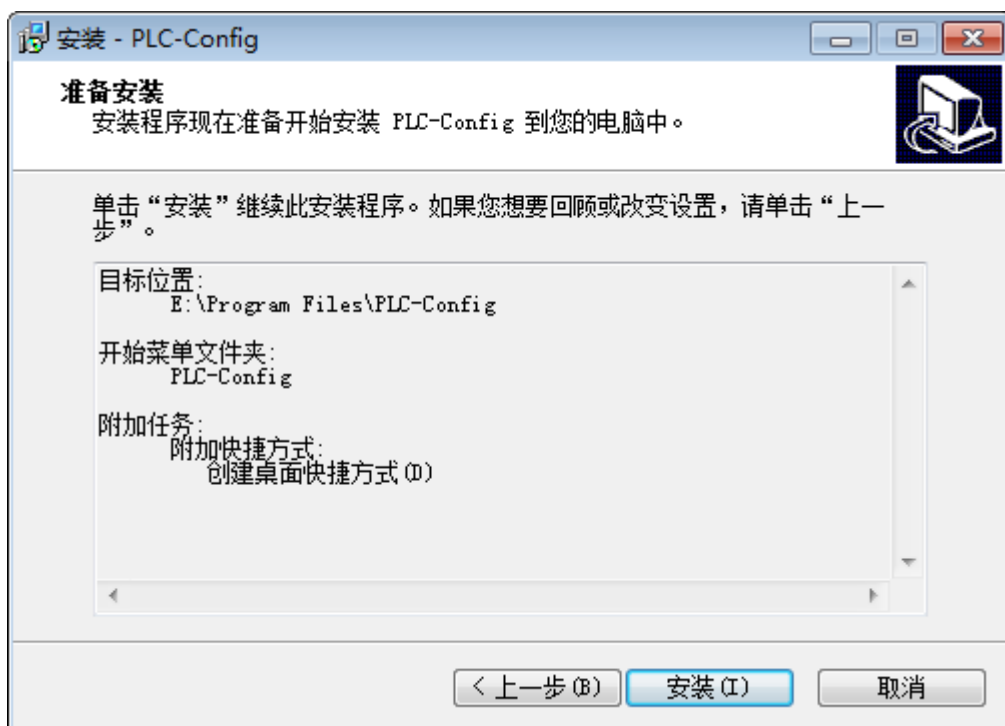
安装 - PLC-Config

准备安装
安装程序现在准备开始安装 PLC-Config 到您的电脑中。

单击“安装”继续此安装程序。如果您想要回顾或改变设置，请单击“上一步”。

目标位置:
E:\Program Files\PLC-Config

开始菜单文件夹:
PLC-Config

附加任务:
附加快捷方式:
创建桌面快捷方式(D)

< 上一步(B)
安装(I)
取消